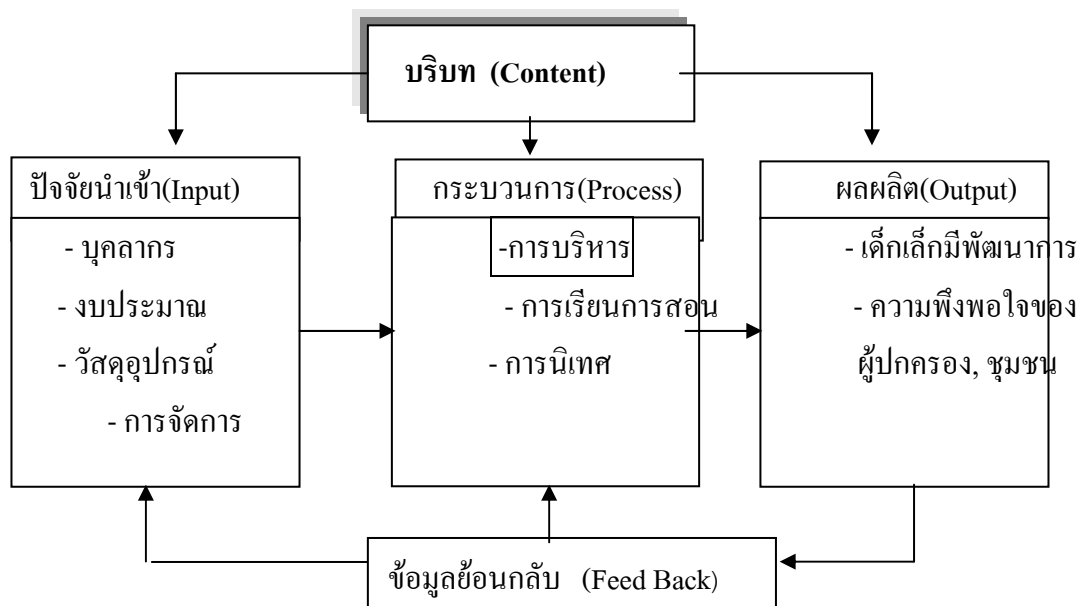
บริบท (Content)

ปัจจัยนำเข้า(Input)

- บุคลากร
- งบประมาณ
- วัสดุอุปกรณ์
- การจัดการ

กระบวนการ(Process)

-การบริหาร
- การเรียนการสอน
- การนิเทศ

ผลผลิต(Output)

- เด็กเล็กมีพัฒนาการ
- ความพึงพอใจของผู้ปกครอง, ชุมชน

ข้อมูลย้อนกลับ (Feed Back)